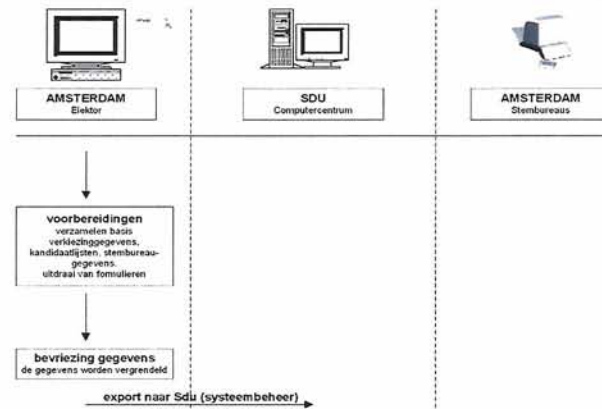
AMSTERDAM
Elektor

SDU
Computercentrum

AMSTERDAM
Stembureaus

voorbereidingen
verzamelen basis verkiezinggegevens, kandidaatlijsten, stembureaugegevens.
uitdraai van formulieren

bevriezing gegevens
de gegevens worden vergrendeld

export naar Sdu (systeembeheer)